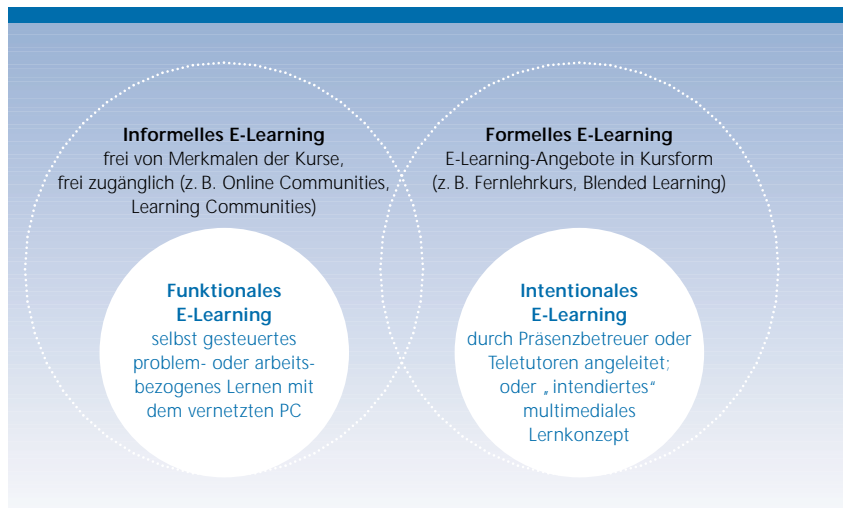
Informelles E-Learning
frei von Merkmalen der Kurse, frei zugänglich (z. B. Online Communities, Learning Communities)

Funktionales E-Learning
selbst gesteuertes problem- oder arbeitsbezogenes Lernen mit dem vernetzten PC

Formelles E-Learning
E-Learning-Angebote in Kursform (z. B. Fernlehrkurs, Blended Learning)

Intentionales E-Learning
durch Präsenzbetreuer oder Teletutoren angeleitet; oder „intendiertes“ multimediales Lernkonzept